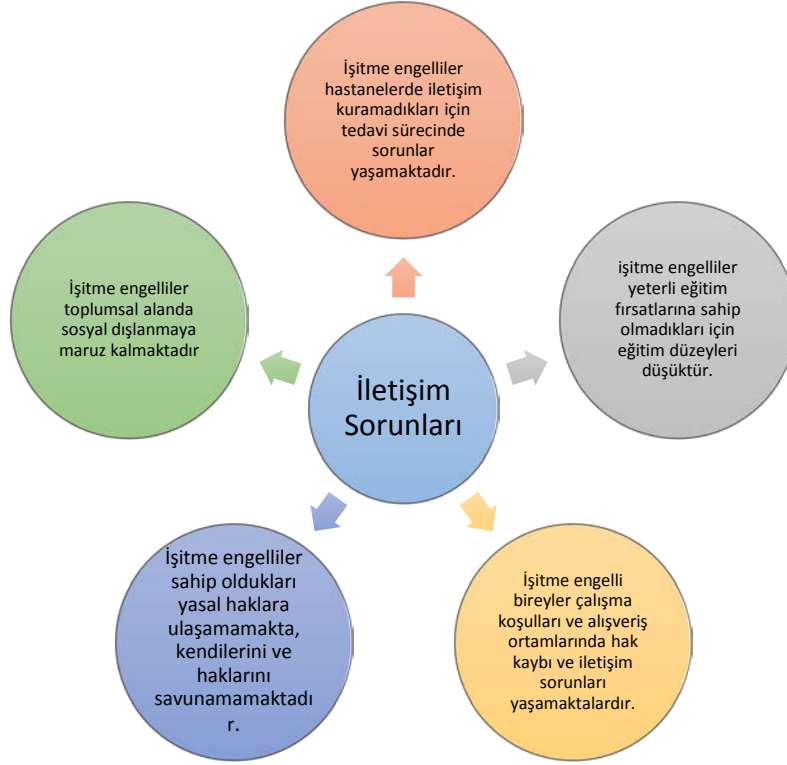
İletişim Sorunları

İşitme engelliler hastanelerde iletişim kuramadıkları için tedavi sürecinde sorunlar yaşamaktadır.

işitme engelliler yeterli eğitim fırsatlarına sahip olmadıkları için eğitim düzeyleri düşüktür.

İşitme engelli bireyler çalışma koşulları ve alışveriş ortamlarında hak kaybı ve iletişim sorunları yaşamaktalardır.

İşitme engelliler sahip oldukları yasal haklara ulaşamamakta, kendilerini ve haklarını savunamamaktadı r.

İşitme engelliler toplumsal alanda sosyal dışlanmaya maruz kalmaktadır